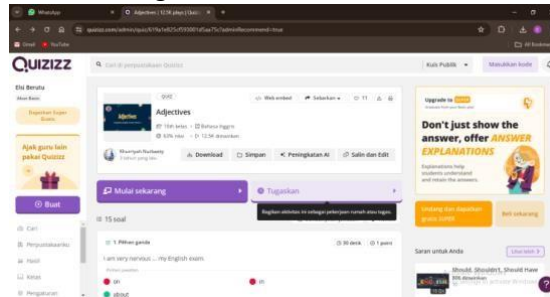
WhatsApp
Adjectives | 12.5K plays | Quizizz
quizizz.com/admin/quiz/6?9e1e825cf09300 1d5aa75c?adminRecommend=true
Gmail YouTube
All Bookmarks
QUIZIZZ
Cari di perpustakaan Quizizz
Kuis Publik
Masukkan kode
Elsi Berutu
Akun Basic
Dapatkan Super Gratis
Ajak guru lain pakai Quizizz
+ Buat
Cari
Perpustakaanku
Hasil
Kelas
Pengaturan
QUIZ
Adjectives
Web embed
Sebarkan
11
16th kelas
Bahasa Inggris
93% raoi
12.5K dimainkan
Maryam Nurbaety
Download
Simpan
Tingkatkan AI
Salin dan Edit
Mulai sekarang
Tugaskan
Bagikan aktivitas ini sebagai pekerjaan rumah atau tugas.
15 soal
1. Pilihan ganda
30 detik
1 point
I am very nervous ... my English exam.
on
in
about
Upgrade to SUPER
Don't just show the answer, offer ANSWER EXPLANATIONS
Explanations help students understand and retain the answers.
Undang dan dapatkan gratis SUPER
Beli sekarang
Saran untuk Anda
Lihat lebih
Should, Shouldn't, Should Have
Aktifkan Windows